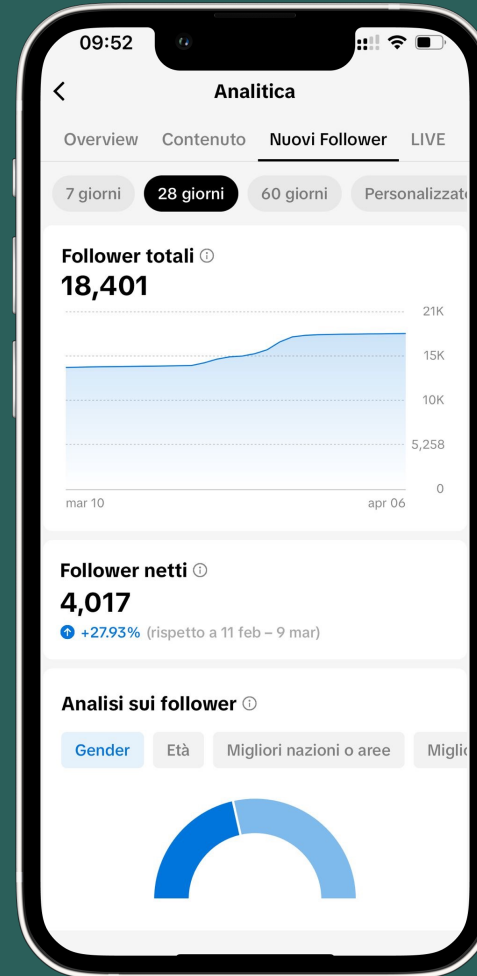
09:52

Analitica

Overview Contenuto Nuovi Follower LIVE

7 giorni 28 giorni 60 giorni Personalizzate

Follower totali ⓘ
18,401

21K
15K
10K
5,258
0
mar 10
apr 06

Follower netti ⓘ
4,017
+27.93% (rispetto a 11 feb – 9 mar)

Analisi sui follower ⓘ

Gender Età Migliori nazioni o aree Miglio